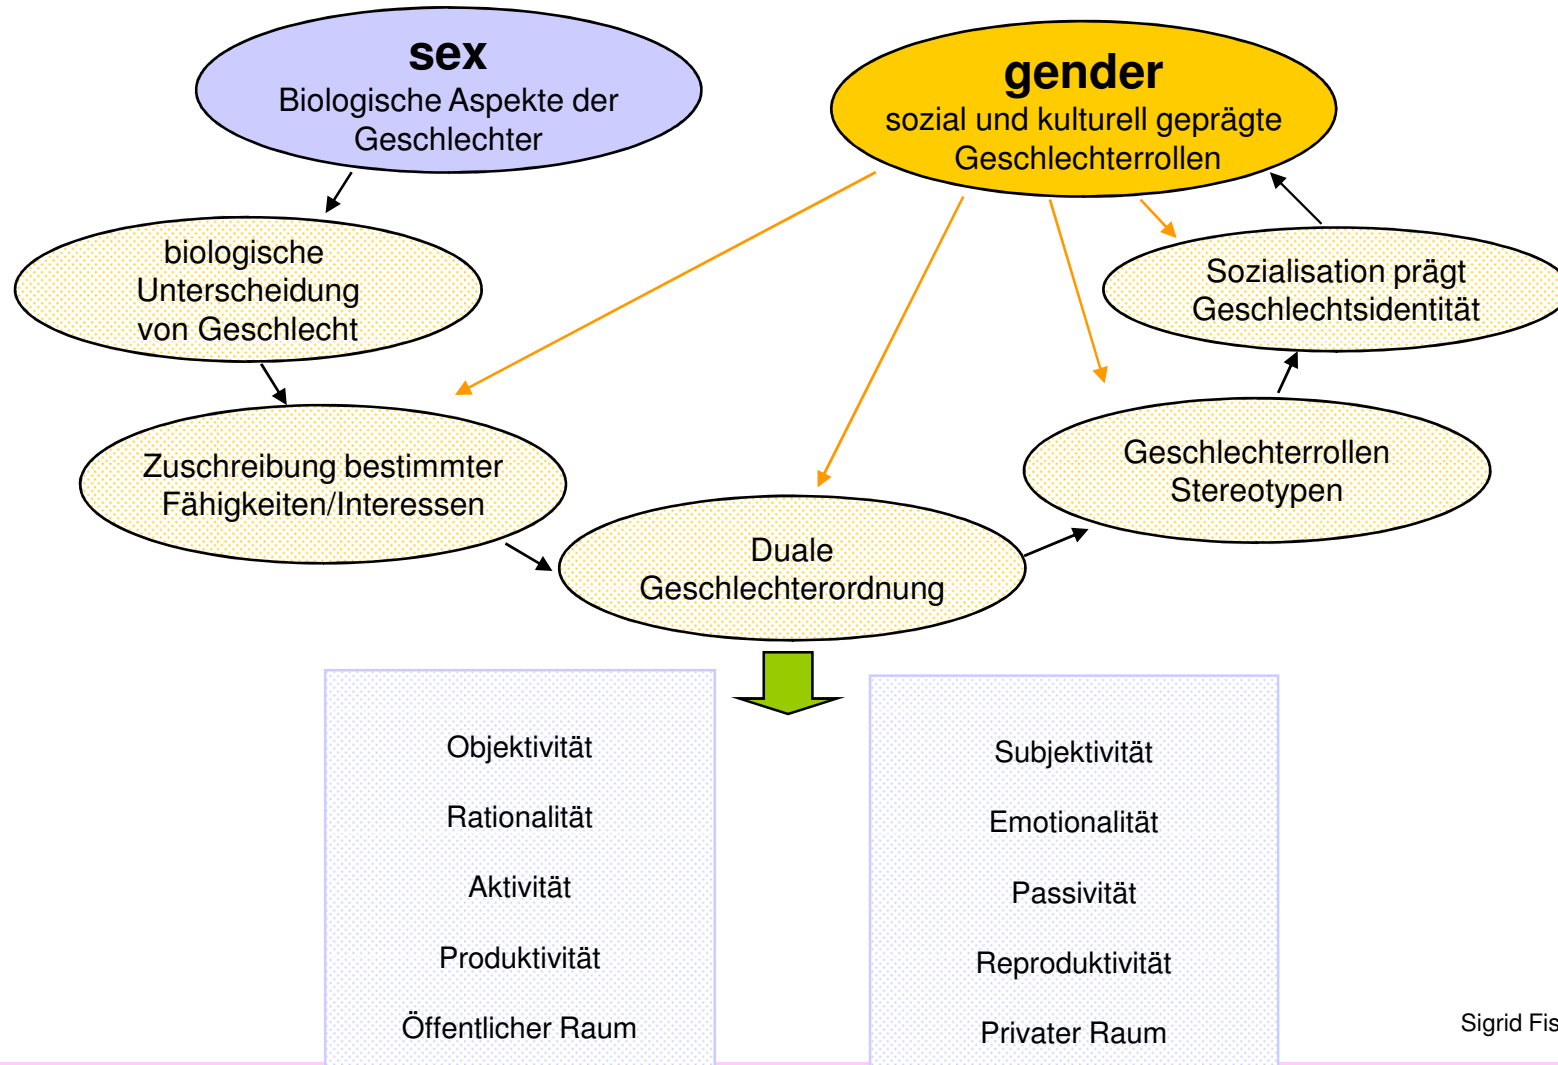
sex
Biologische Aspekte der Geschlechter

gender
sozial und kulturell geprägte Geschlechterrollen

biologische Unterscheidung von Geschlecht

Sozialisation prägt Geschlechtsidentität

Zuschreibung bestimmter Fähigkeiten/Interessen

Geschlechterrollen Stereotypen

Duale Geschlechterordnung

Objektivität

Rationalität

Aktivität

Produktivität

Öffentlicher Raum

Subjektivität

Emotionalität

Passivität

Reproduktivität

Privater Raum

Sigrid Fis